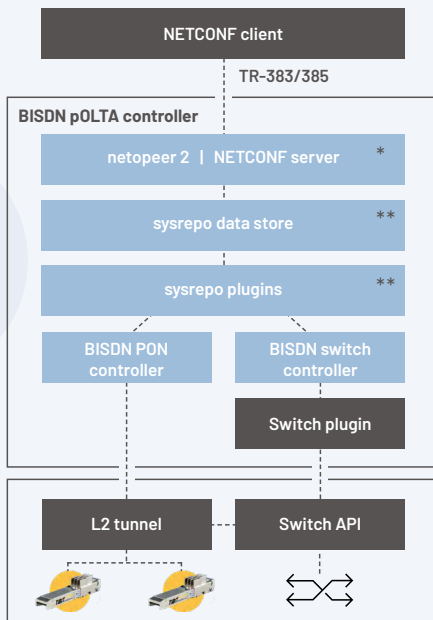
NETCONF client

TR-383/385

BISDN pOLTA controller

netopeer 2 | NETCONF server *

sysrepo data store **

sysrepo plugins **

BISDN PON controller

BISDN switch controller

Switch plugin

L2 tunnel

Switch API